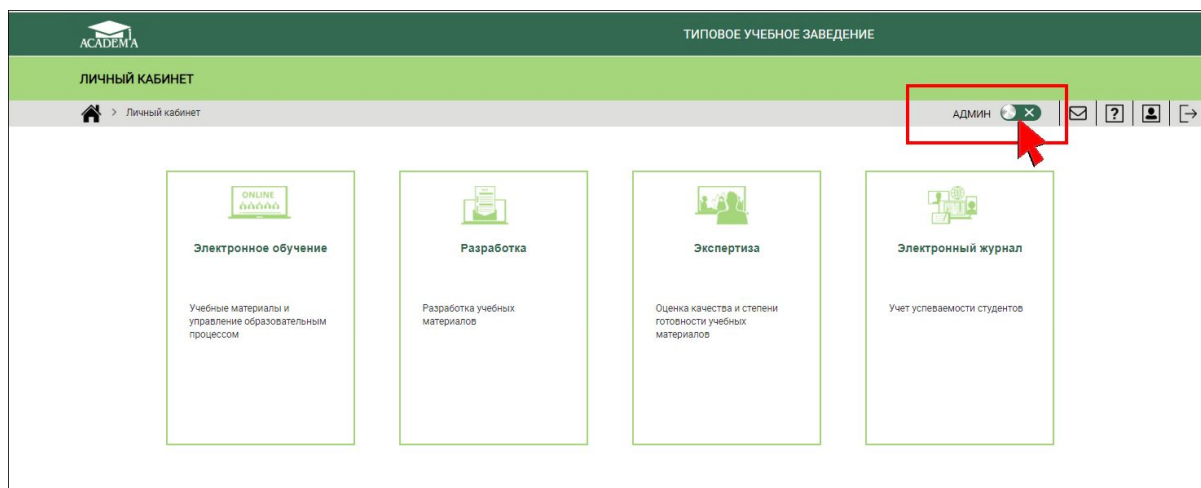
ACADEMA

ТИПОВОЕ УЧЕБНОЕ ЗАВЕДЕНИЕ

ЛИЧНЫЙ КАБИНЕТ

> Личный кабинет

АДМИН

?

ONLINE

Электронное обучение

Учебные материалы и управление образовательным процессом

Разработка

Разработка учебных материалов

Экспертиза

Оценка качества и степени готовности учебных материалов

Электронный журнал

Учет успеваемости студентов